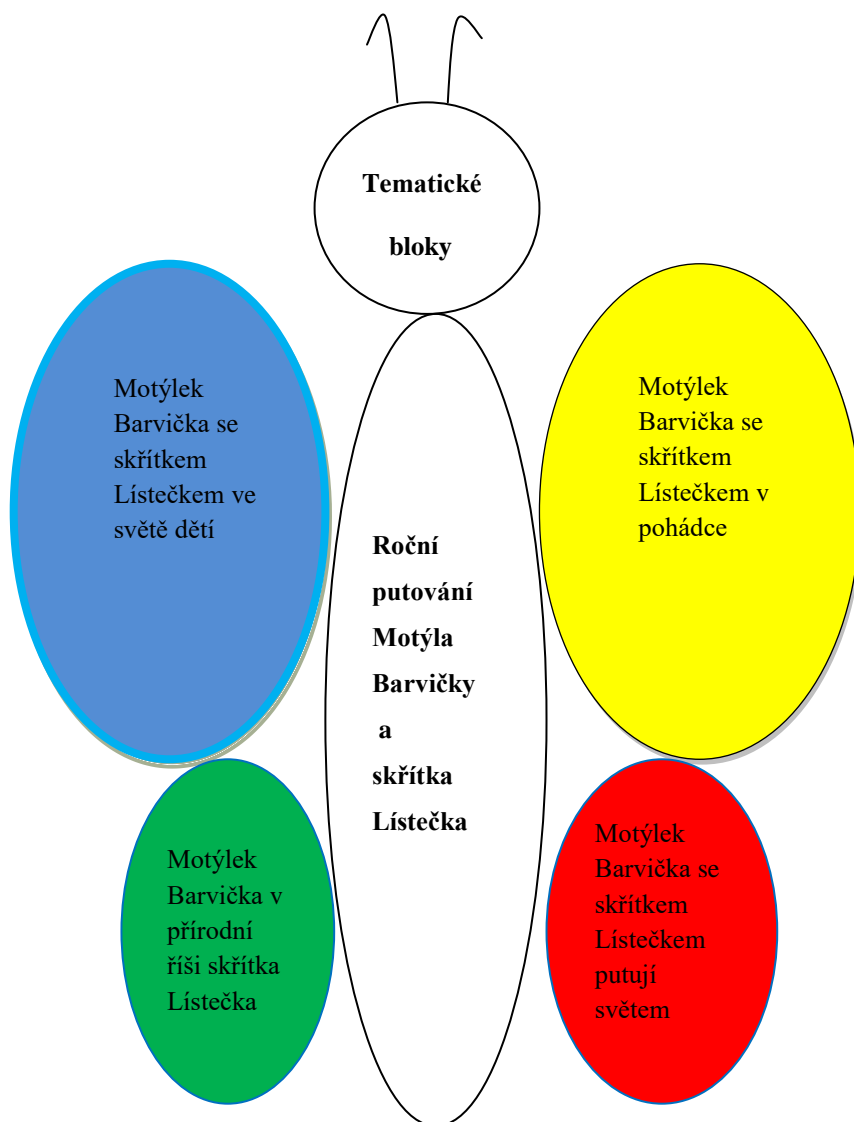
Tematické bloky

Motýlek Barvička se skřítkem Lístečkem ve světě dětí

Motýlek Barvička se skřítkem Lístečkem v pohádce

Roční putování Motýla Barvičky a skřítka Lístečka

Motýlek Barvička v přírodní říši skřítka Lístečka

Motýlek Barvička se skřítkem Lístečkem putují světem